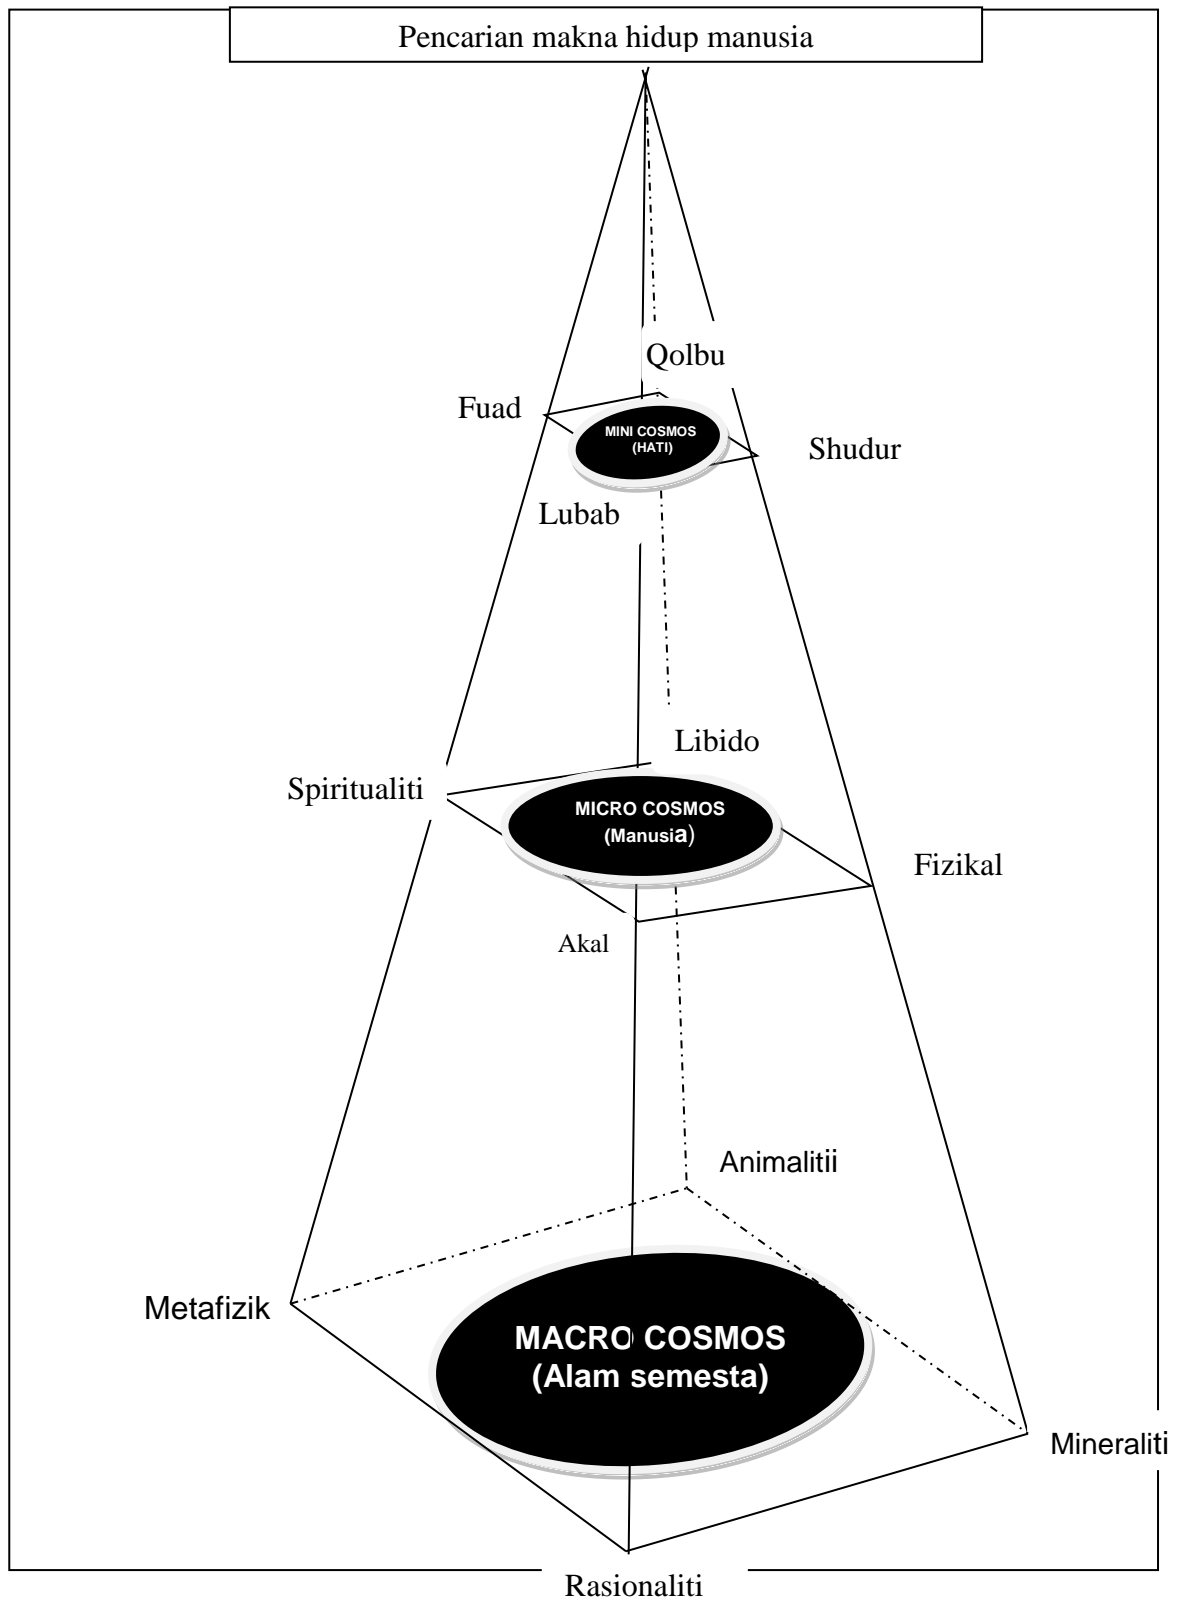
Pencarian makna hidup manusia

Qolbu

Fuad

MINI COSMOS (HATI)

Shudur

Lubab

Libido

Spiritualiti

MICRO COSMOS (Manusia)

Fizikal

Akal

Animalitii

Metafizik

MACRO COSMOS (Alam semesta)

Mineraliti

Rasionaliti